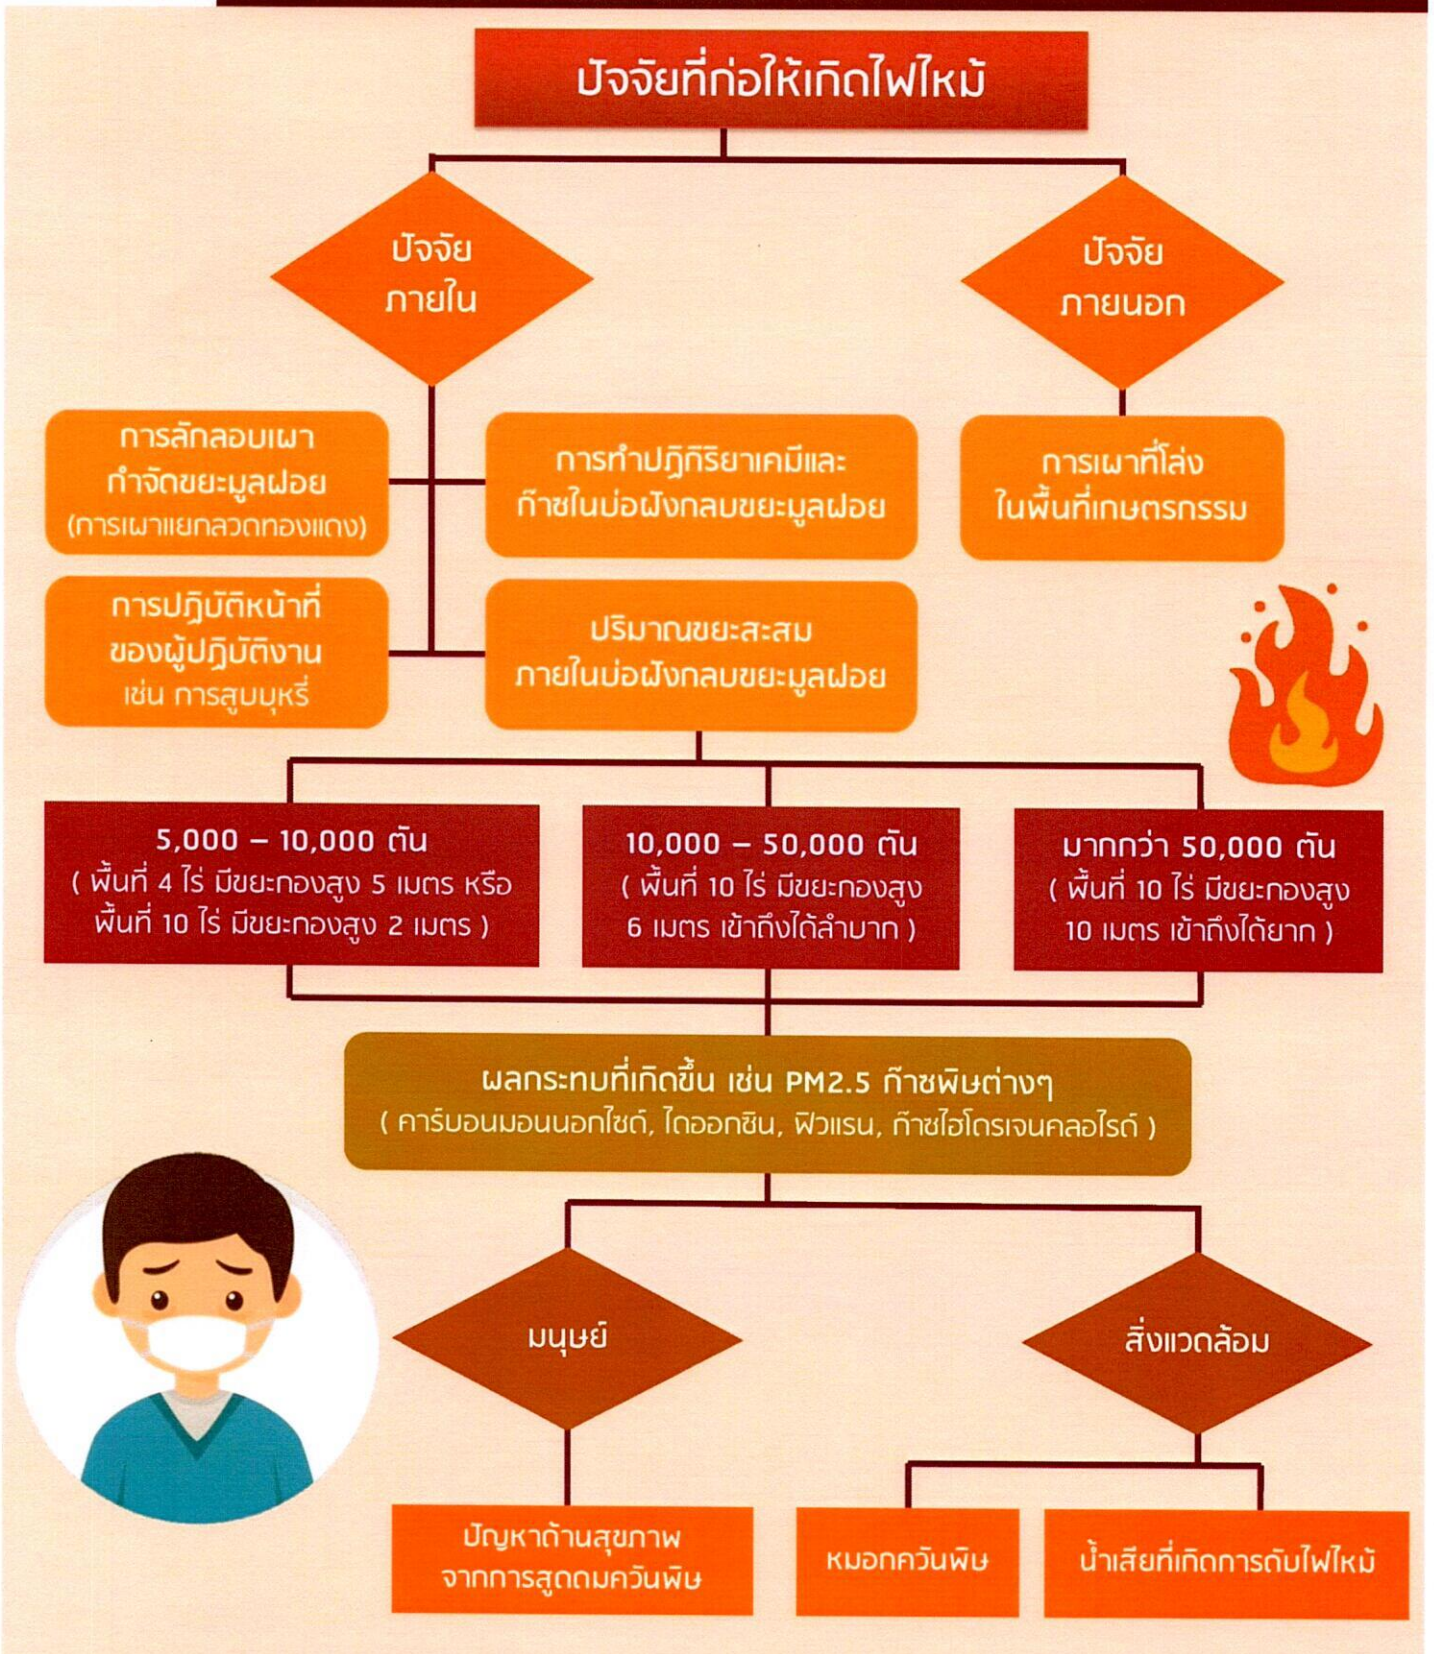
ปัจจัยที่ก่อให้เกิดไฟไหม้

ปัจจัย ภายใน

ปัจจัย ภายนอก

การลักลอบเผา กำจัดขยะมูลฝอย (การเผาแยกลวดทองแดง)

การทำปฏิกิริยาเคมีและ ก๊าซในบ่อฝังกลบขยะมูลฝอย

การเผาที่โล่ง ในพื้นที่เกษตรกรรม

การปฏิบัติหน้าที่ ของผู้ปฏิบัติงาน เช่น การสูบบุหรี่

ปริมาณขยะสะสม ภายในบ่อฝังกลบขยะมูลฝอย

5,000 – 10,000 ตัน ( พื้นที่ 4 ไร่ มีขยะกองสูง 5 เมตร หรือ พื้นที่ 10 ไร่ มีขยะกองสูง 2 เมตร )

10,000 – 50,000 ตัน ( พื้นที่ 10 ไร่ มีขยะกองสูง 6 เมตร เข้าถึงได้ลำบาก )

มากกว่า 50,000 ตัน ( พื้นที่ 10 ไร่ มีขยะกองสูง 10 เมตร เข้าถึงได้ยาก )

ผลกระทบที่เกิดขึ้น เช่น PM2.5 ก๊าซพิษต่างๆ ( คาร์บอนมอนนอกไซด์, ไดออกซิน, ฟิวแรน, ก๊าซไฮโดรเจนคลอไรด์ )

มนุษย์

สิ่งแวดล้อม

ปัญหาด้านสุขภาพ จากการสูดดมควันพิษ

หมอกควันพิษ

น้ำเสียที่เกิดการดับไฟไหม้